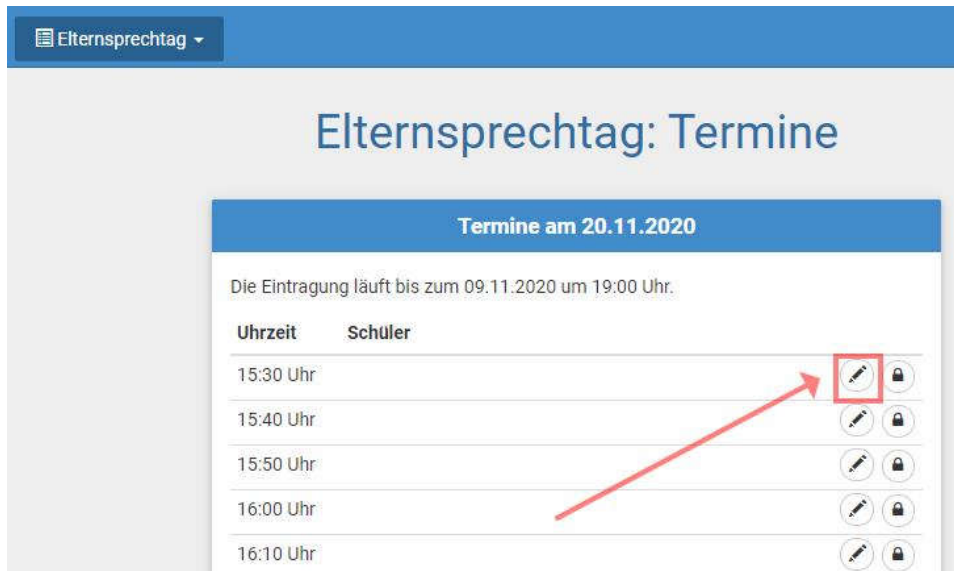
Elternsprechtag

Elternsprechtag: Termine

Termine am 20.11.2020

Die Eintragung läuft bis zum 09.11.2020 um 19:00 Uhr.

| Uhrzeit | Schüler |
|---|---|
| 15:30 Uhr | |
| 15:40 Uhr | |
| 15:50 Uhr | |
| 16:00 Uhr | |
| 16:10 Uhr | |